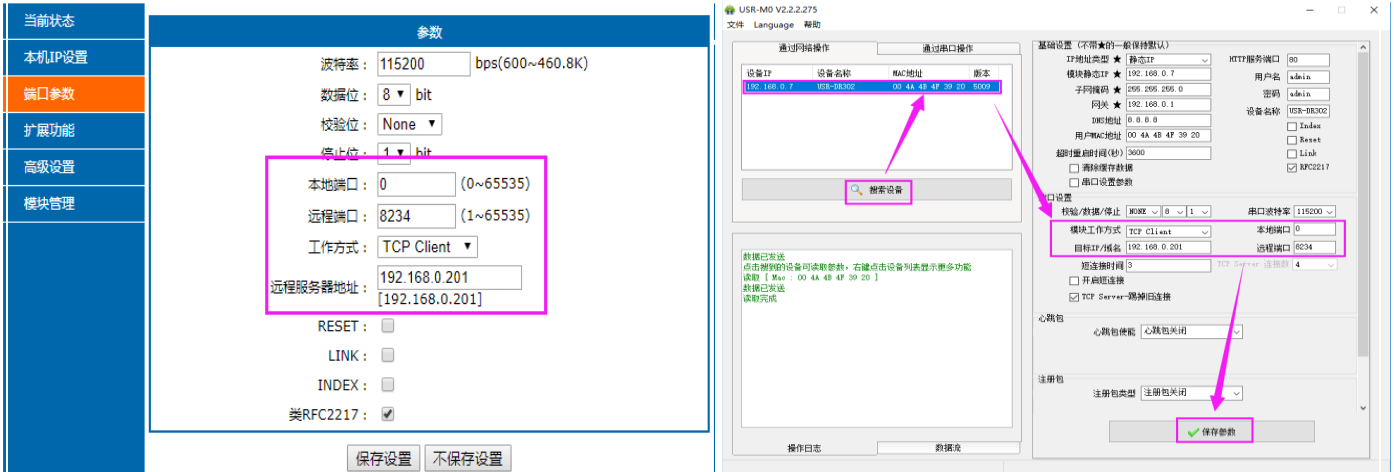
当前状态
本机IP设置
端口参数
扩展功能
高级设置
模块管理

参数

波特率： 115200 bps(600~460.8K)
数据位： 8 bit
校验位： None
停止位： 1 bit
本地端口： 0 (0~65535)
远程端口： 8234 (1~65535)
工作方式： TCP Client
远程服务器地址： 192.168.0.201
[192.168.0.201]
RESET：
LINK：
INDEX：
类RFC2217：

保存设置 不保存设置

USR-M0 V2.2.2.275
文件 Language 帮助

通过网络操作 通过串口操作

| 设备IP | 设备名称 | MAC地址 | 版本 |
|---|---|---|---|
| 192.168.0.7 | USR-DR302 | 00 4A 4B 4F 39 20 | 5009 |

搜索设备

数据已发送
点击搜到的设备可读取参数，右键点击设备列表显示更多功能
读取 [ Mac : 00 4A 4B 4F 39 20 ]
数据已发送
读取完成

操作日志 数据流

基础设置 (不带★的一般保持默认)
IP地址类型 ★ 静态IP
模块静态IP ★ 192.168.0.7
子网掩码 ★ 255.255.255.0
网关 ★ 192.168.0.1
DNS地址 8.8.8.8
用户MAC地址 00 4A 4B 4F 39 20
超时重启时间(秒) 3600
清除缓存数据
串口设置参数
HTTP服务端口 80
用户名 admin
密码 admin
设备名称 USR-DR302
Index
Reset
Link
RFC2217

口设置
校验/数据/停止 NONE 8 1
串口波特率 115200
模块工作方式 TCP Client
本地端口 0
目标IP/域名 192.168.0.201
远程端口 8234
短连接时间 3
TCP Server 连接数 4
开启短连接
TCP Server-踢掉旧连接

心跳包
心跳包使能 心跳包关闭

注册包
注册包类型 注册包关闭

保存参数